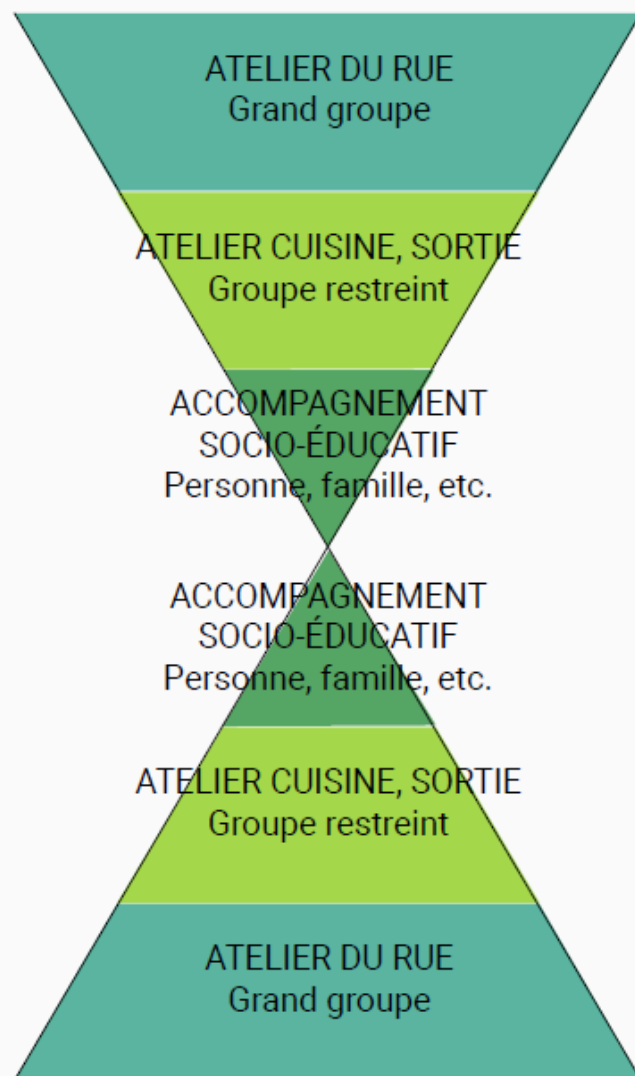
ATELIER DU RUE
Grand groupe

ATELIER CUISINE, SORTIE
Groupe restreint

ACCOMPAGNEMENT
SOCIO-ÉDUCATIF
Personne, famille, etc.

ACCOMPAGNEMENT
SOCIO-ÉDUCATIF
Personne, famille, etc.

ATELIER CUISINE, SORTIE
Groupe restreint

ATELIER DU RUE
Grand groupe